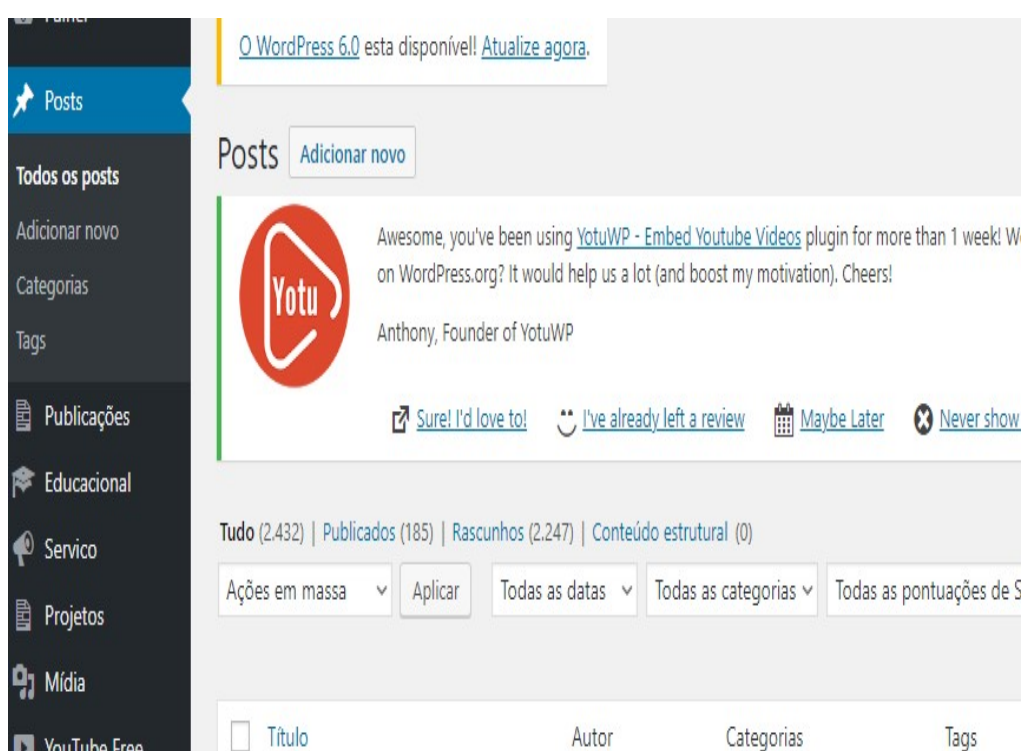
Painel

Posts

Todos os posts

Adicionar novo

Categorias

Tags

Publicações

Educacional

Servico

Projetos

Mídia

YouTube Free

O WordPress 6.0 esta disponível! Atualize agora.

Posts Adicionar novo

Yotu

Awesome, you've been using YotuWP - Embed Youtube Videos plugin for more than 1 week! W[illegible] on WordPress.org? It would help us a lot (and boost my motivation). Cheers!

Anthony, Founder of YotuWP

Sure! I'd love to! I've already left a review Maybe Later Never show

Tudo (2.432) | Publicados (185) | Rascunhos (2.247) | Conteúdo estrutural (0)

Ações em massa Aplicar Todas as datas Todas as categorias Todas as pontuações de S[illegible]

| Título | Autor | Categorias | Tags |
|---|---|---|---|